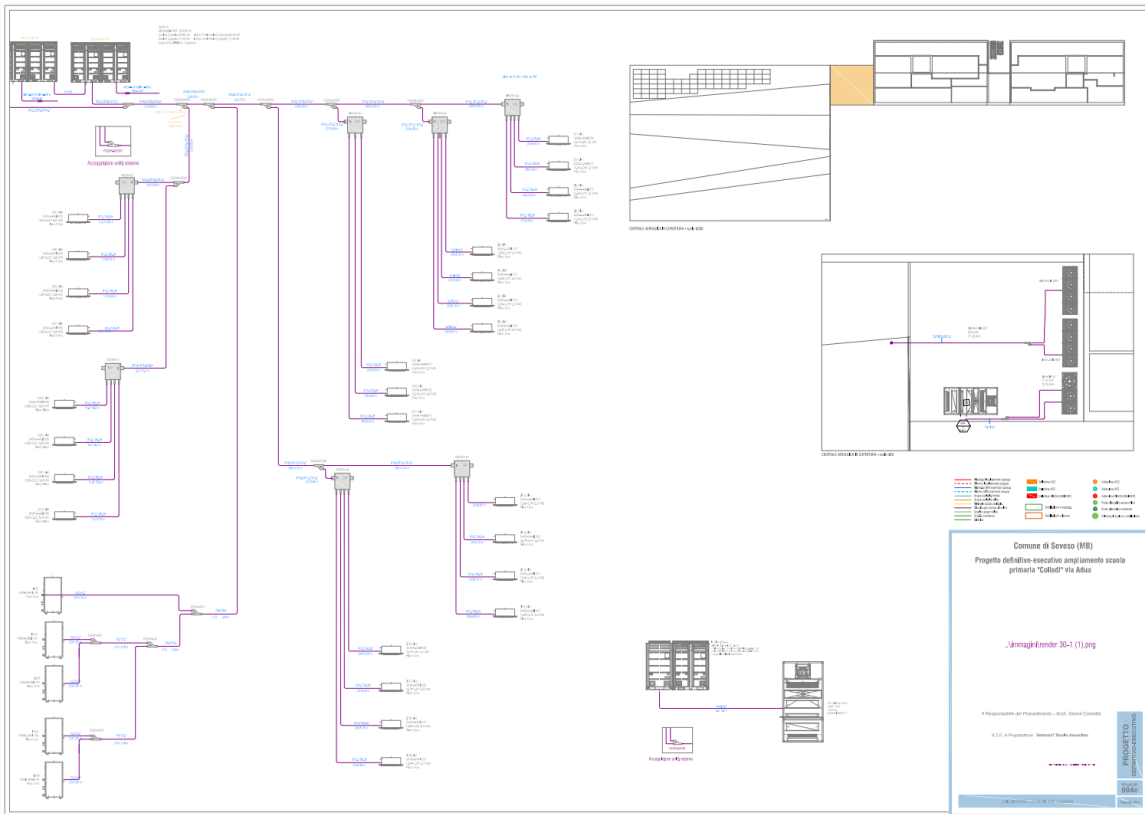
Accoppiatore unità esterne

Accoppiatore unità esterne

Comune di Seveso (MB)

Progetto definitivo-esecutivo ampliamento scuola primaria "Collodi" via Adua

..\immagini\render 30-1 (1).png

Il Responsabile del Procedimento – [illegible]

Il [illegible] di Progettazione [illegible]

PROGETTO DEFINITIVO-ESECUTIVO

004c